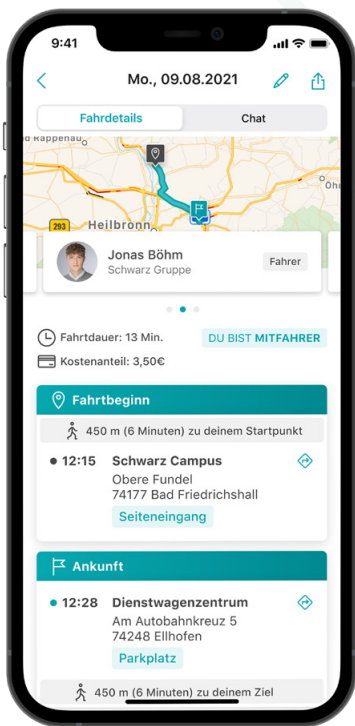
9:41

Mo., 09.08.2021

Fahrdetails

Chat

r Rappenau

Heilbronn

293

Jonas Böhm
Schwarz Gruppe

Fahrer

Fahrtdauer: 13 Min.

DU BIST MITFAHRER

Kostenanteil: 3,50€

Fahrtbeginn

450 m (6 Minuten) zu deinem Startpunkt

12:15 Schwarz Campus
Obere Fundel
74177 Bad Friedrichshall

Seiteneingang

Ankunft

12:28 Dienstwagenzentrum
Am Autobahnkreuz 5
74248 Ellhofen

Parkplatz

450 m (6 Minuten) zu deinem Ziel